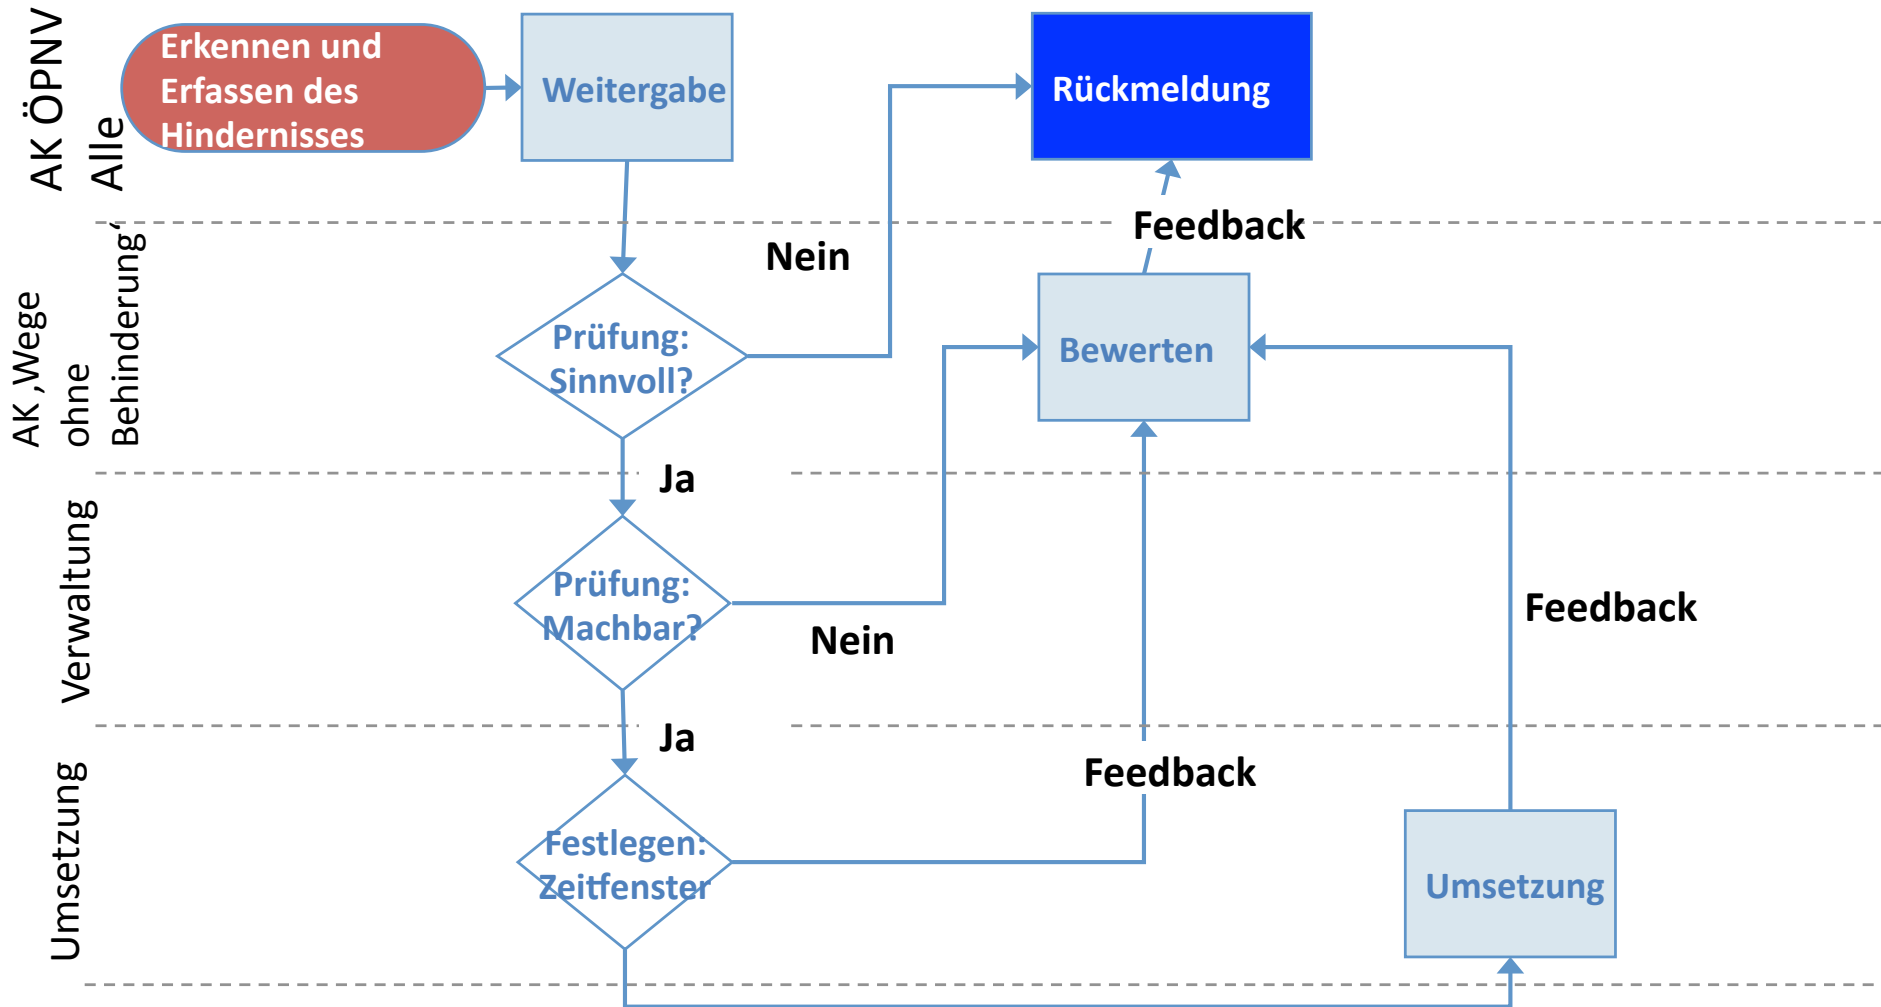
AK ÖPNV
Alle

Erkennen und Erfassen des Hindernisses

Weitergabe

Rückmeldung

Feedback

AK ‚Wege ohne Behinderung‘

Nein

Prüfung: Sinnvoll?

Bewerten

Ja

Verwaltung

Prüfung: Machbar?

Nein

Feedback

Ja

Umsetzung

Feedback

Festlegen: Zeitfenster

Umsetzung